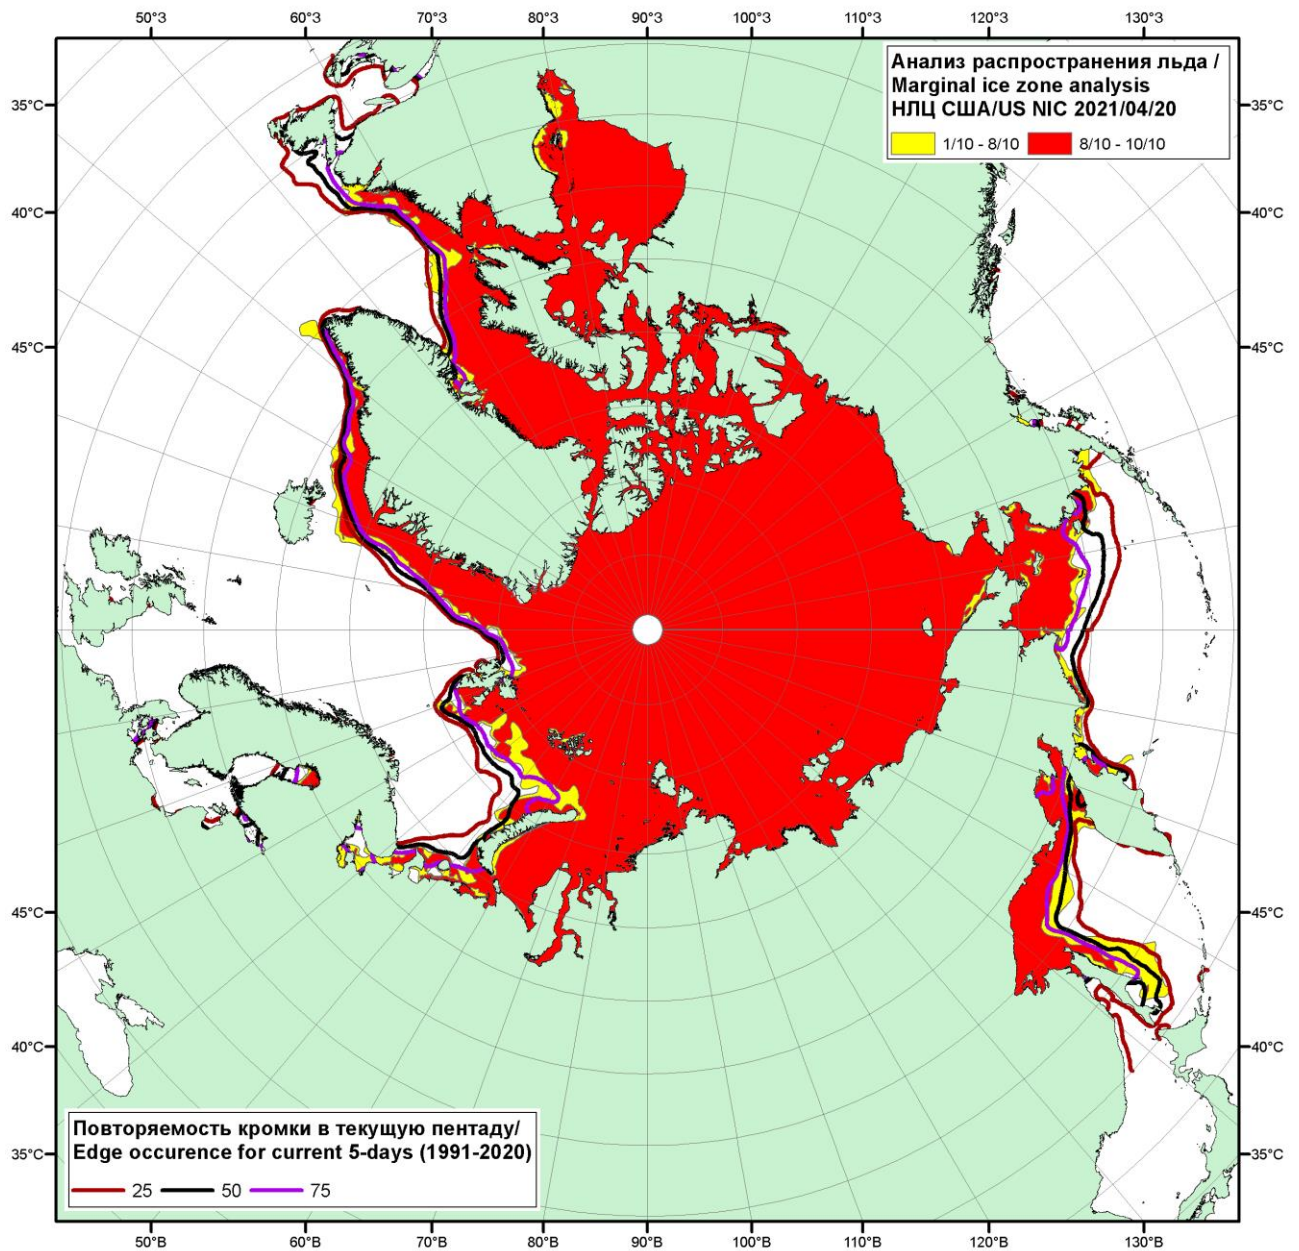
50°З 60°З 70°З 80°З 90°З 100°З 110°З 120°З 130°З

35°С 40°С 45°С

Анализ распространения льда /
Marginal ice zone analysis
НЛЦ США/US NIC 2021/04/20

1/10 - 8/10
8/10 - 10/10

35°С 40°С 45°С

45°С 40°С 35°С

45°С 40°С 35°С

Повторяемость кромки в текущую пентаду/
Edge occurence for current 5-days (1991-2020)

25 50 75

50°В 60°В 70°В 80°В 90°В 100°В 110°В 120°В 130°В